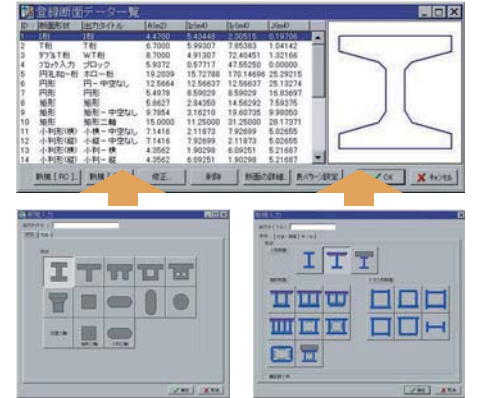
登録断面データ一覧

| ID | 断面形状 | 出力タイトル | A(m2) | Iy(m4) | Iz(m4) | J(m4) |
|---|---|---|---|---|---|---|
| 1 | I形 | I形 | 4.4700 | 5.43448 | 2.30515 | 0.19706 |
| 2 | T形 | T形 | 6.7000 | 5.99307 | 7.85383 | 1.04142 |
| 3 | ダブルT形 | WT形 | 8.7000 | 4.91307 | 72.40451 | 1.32164 |
| 4 | ブロック入力 | ブロック | 5.9372 | 0.57717 | 47.55250 | 0.00000 |
| 5 | 円孔和一形 | ホロー形 | 19.2039 | 15.72788 | 170.14696 | 25.29215 |
| 6 | 円形 | 円一中空なし | 12.5664 | 12.56637 | 12.56637 | 25.13274 |
| 7 | 円形 | 円形 | 5.4978 | 8.59029 | 8.59029 | 16.83697 |
| 8 | 矩形 | 矩形 | 5.6627 | 2.84350 | 14.56292 | 7.59376 |
| 9 | 矩形 | 矩形一中空なし | 9.7854 | 3.16210 | 19.60735 | 9.99050 |
| 10 | 矩形 | 矩形二種 | 15.0000 | 11.25000 | 31.25000 | 26.17371 |
| 11 | 小判形(横) | 小横一中空なし | 7.1416 | 2.11873 | 7.92699 | 5.02655 |
| 12 | 小判形(縦) | 小縦一中空なし | 7.1416 | 7.92699 | 2.11873 | 5.02655 |
| 13 | 小判形(横) | 小判一横 | 4.3562 | 1.90298 | 6.09251 | 5.21687 |
| 14 | 小判形(縦) | 小判一縦 | 4.3562 | 6.09251 | 1.90298 | 5.21687 |

新規[RC]... 新規[... 修正... 削除 断面の詳細... 長パターン設定 OK キャンセル

断面入力
OK 取消

断面入力
OK 取消